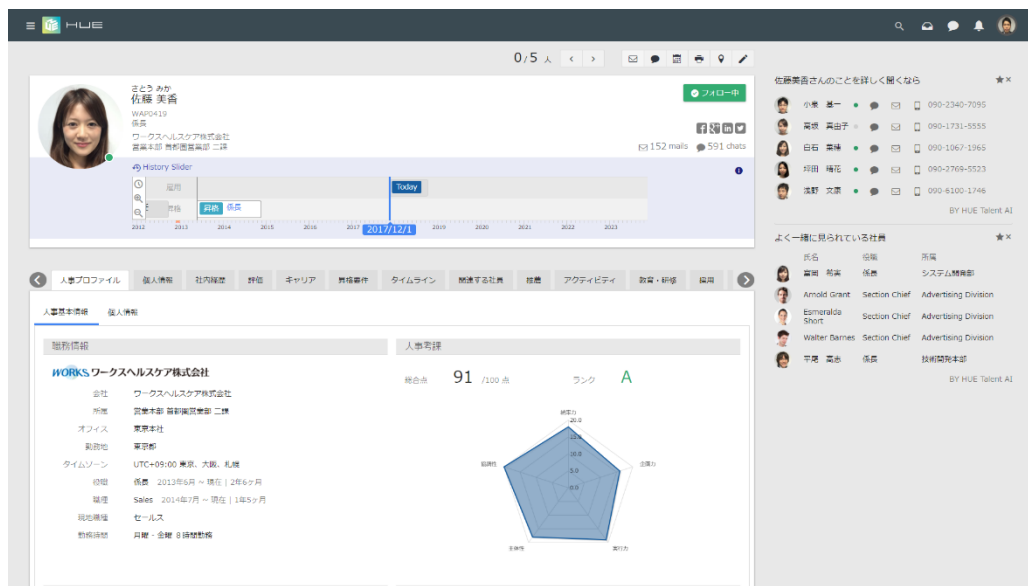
HUE

0/5 人

さとう みか
佐藤 美香
WAP0419
係長
ワークスヘルスケア株式会社
営業本部 首都圏営業部 二課

フォロー中

152 mails 591 chats

History Slider

雇用
Today
昇格
評価 係長

2012 2013 2014 2015 2016 2017 2017/12/1 2019 2020 2021 2022 2023

佐藤美香さんのことを詳しく聞くなら

| 小泉 基一 | 090-2340-7095 |
|---|---|
| 高坂 真由子 | 090-1731-5555 |
| 白石 葉輝 | 090-1067-1965 |
| 柳田 稀花 | 090-2769-5523 |
| 浅野 文彦 | 090-6100-1746 |

BY HUE Talent AI

よく一緒に見られている社員

| 氏名 | 役職 | 所属 |
|---|---|---|
| 富岡 裕実 | 係長 | システム開発部 |
| Arnold Grant | Section Chief | Advertising Division |
| Esmeralda Short | Section Chief | Advertising Division |
| Walter Barnes | Section Chief | Advertising Division |
| 平尾 亮太 | 係長 | 技術開発本部 |

BY HUE Talent AI

人事プロファイル 個人情報 社内経歴 評価 キャリア 異格事件 タイムライン 関連する社員 経歴 アクティビティ 教育・研修 採用

人事基本情報 個人情報

職務情報

WORKS ワークスヘルスケア株式会社

会社 ワークスヘルスケア株式会社
所属 営業本部 首都圏営業部 二課
オフィス 東京本社
勤務地 東京都
タイムゾーン UTC+09:00 東京、大阪、札幌
役職 係長 2013年6月 ~ 現在 | 2年6ヶ月
職種 Sales 2014年7月 ~ 現在 | 1年5ヶ月
現地職種 セールス
勤務時間 月曜 - 金曜 8 時間勤務

人事考課

総合点 91 /100 点 ランク A

統率力 企画力 実行力 主体性 協調性
20.0 15.0 10.0 5.0 0.0